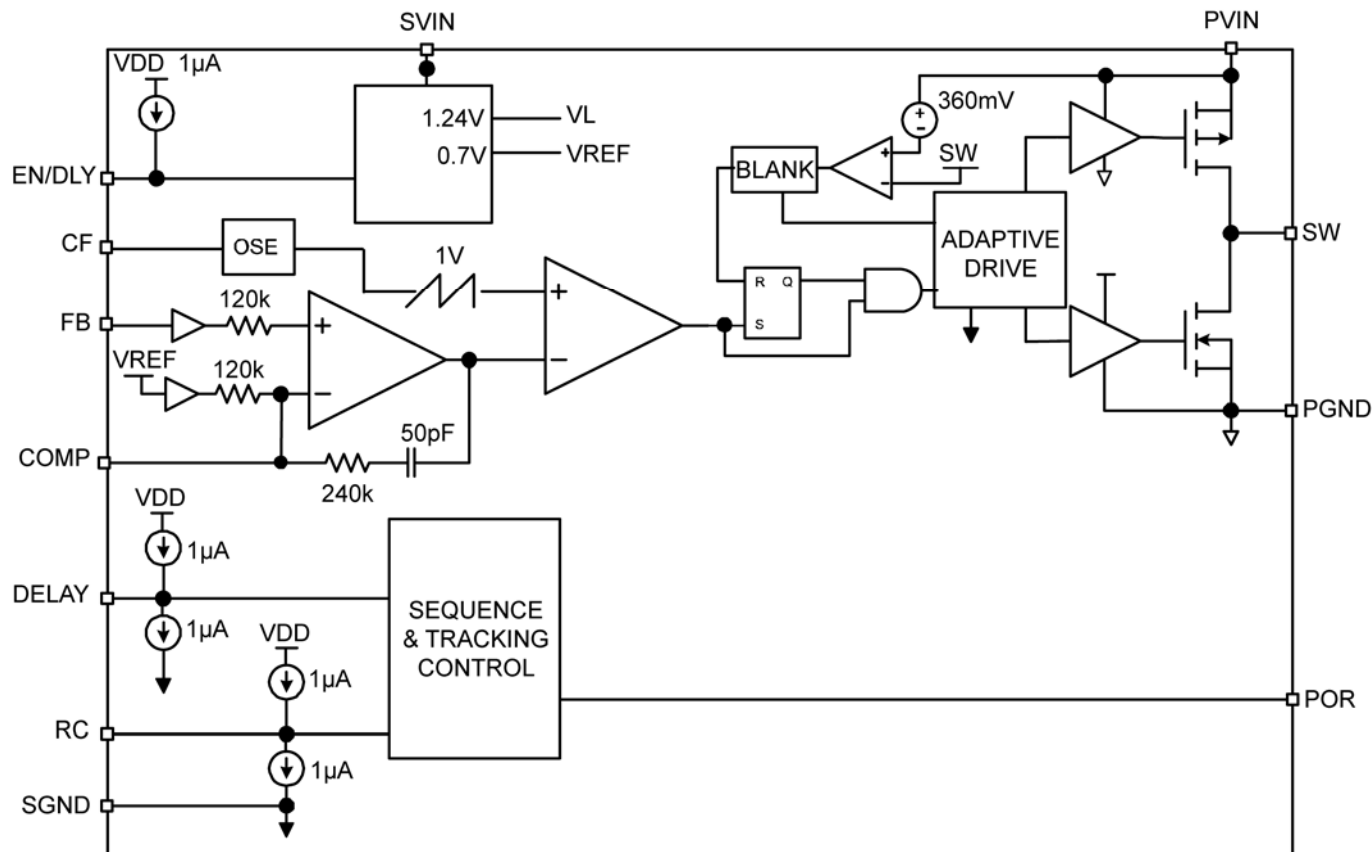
SVIN
PVIN
VDD 1μA
1.24V
VL
0.7V
VREF
360mV
+
-
BLANK
+
-
SW
EN/DLY
CF
OSE
1V
ADAPTIVE DRIVE
SW
+
R
Q
S
FB
120k
+
VREF
120k
−
−
PGND
COMP
50pF
240k
VDD
1μA
DELAY
SEQUENCE & TRACKING CONTROL
1μA
VDD
1μA
POR
RC
1μA
SGND